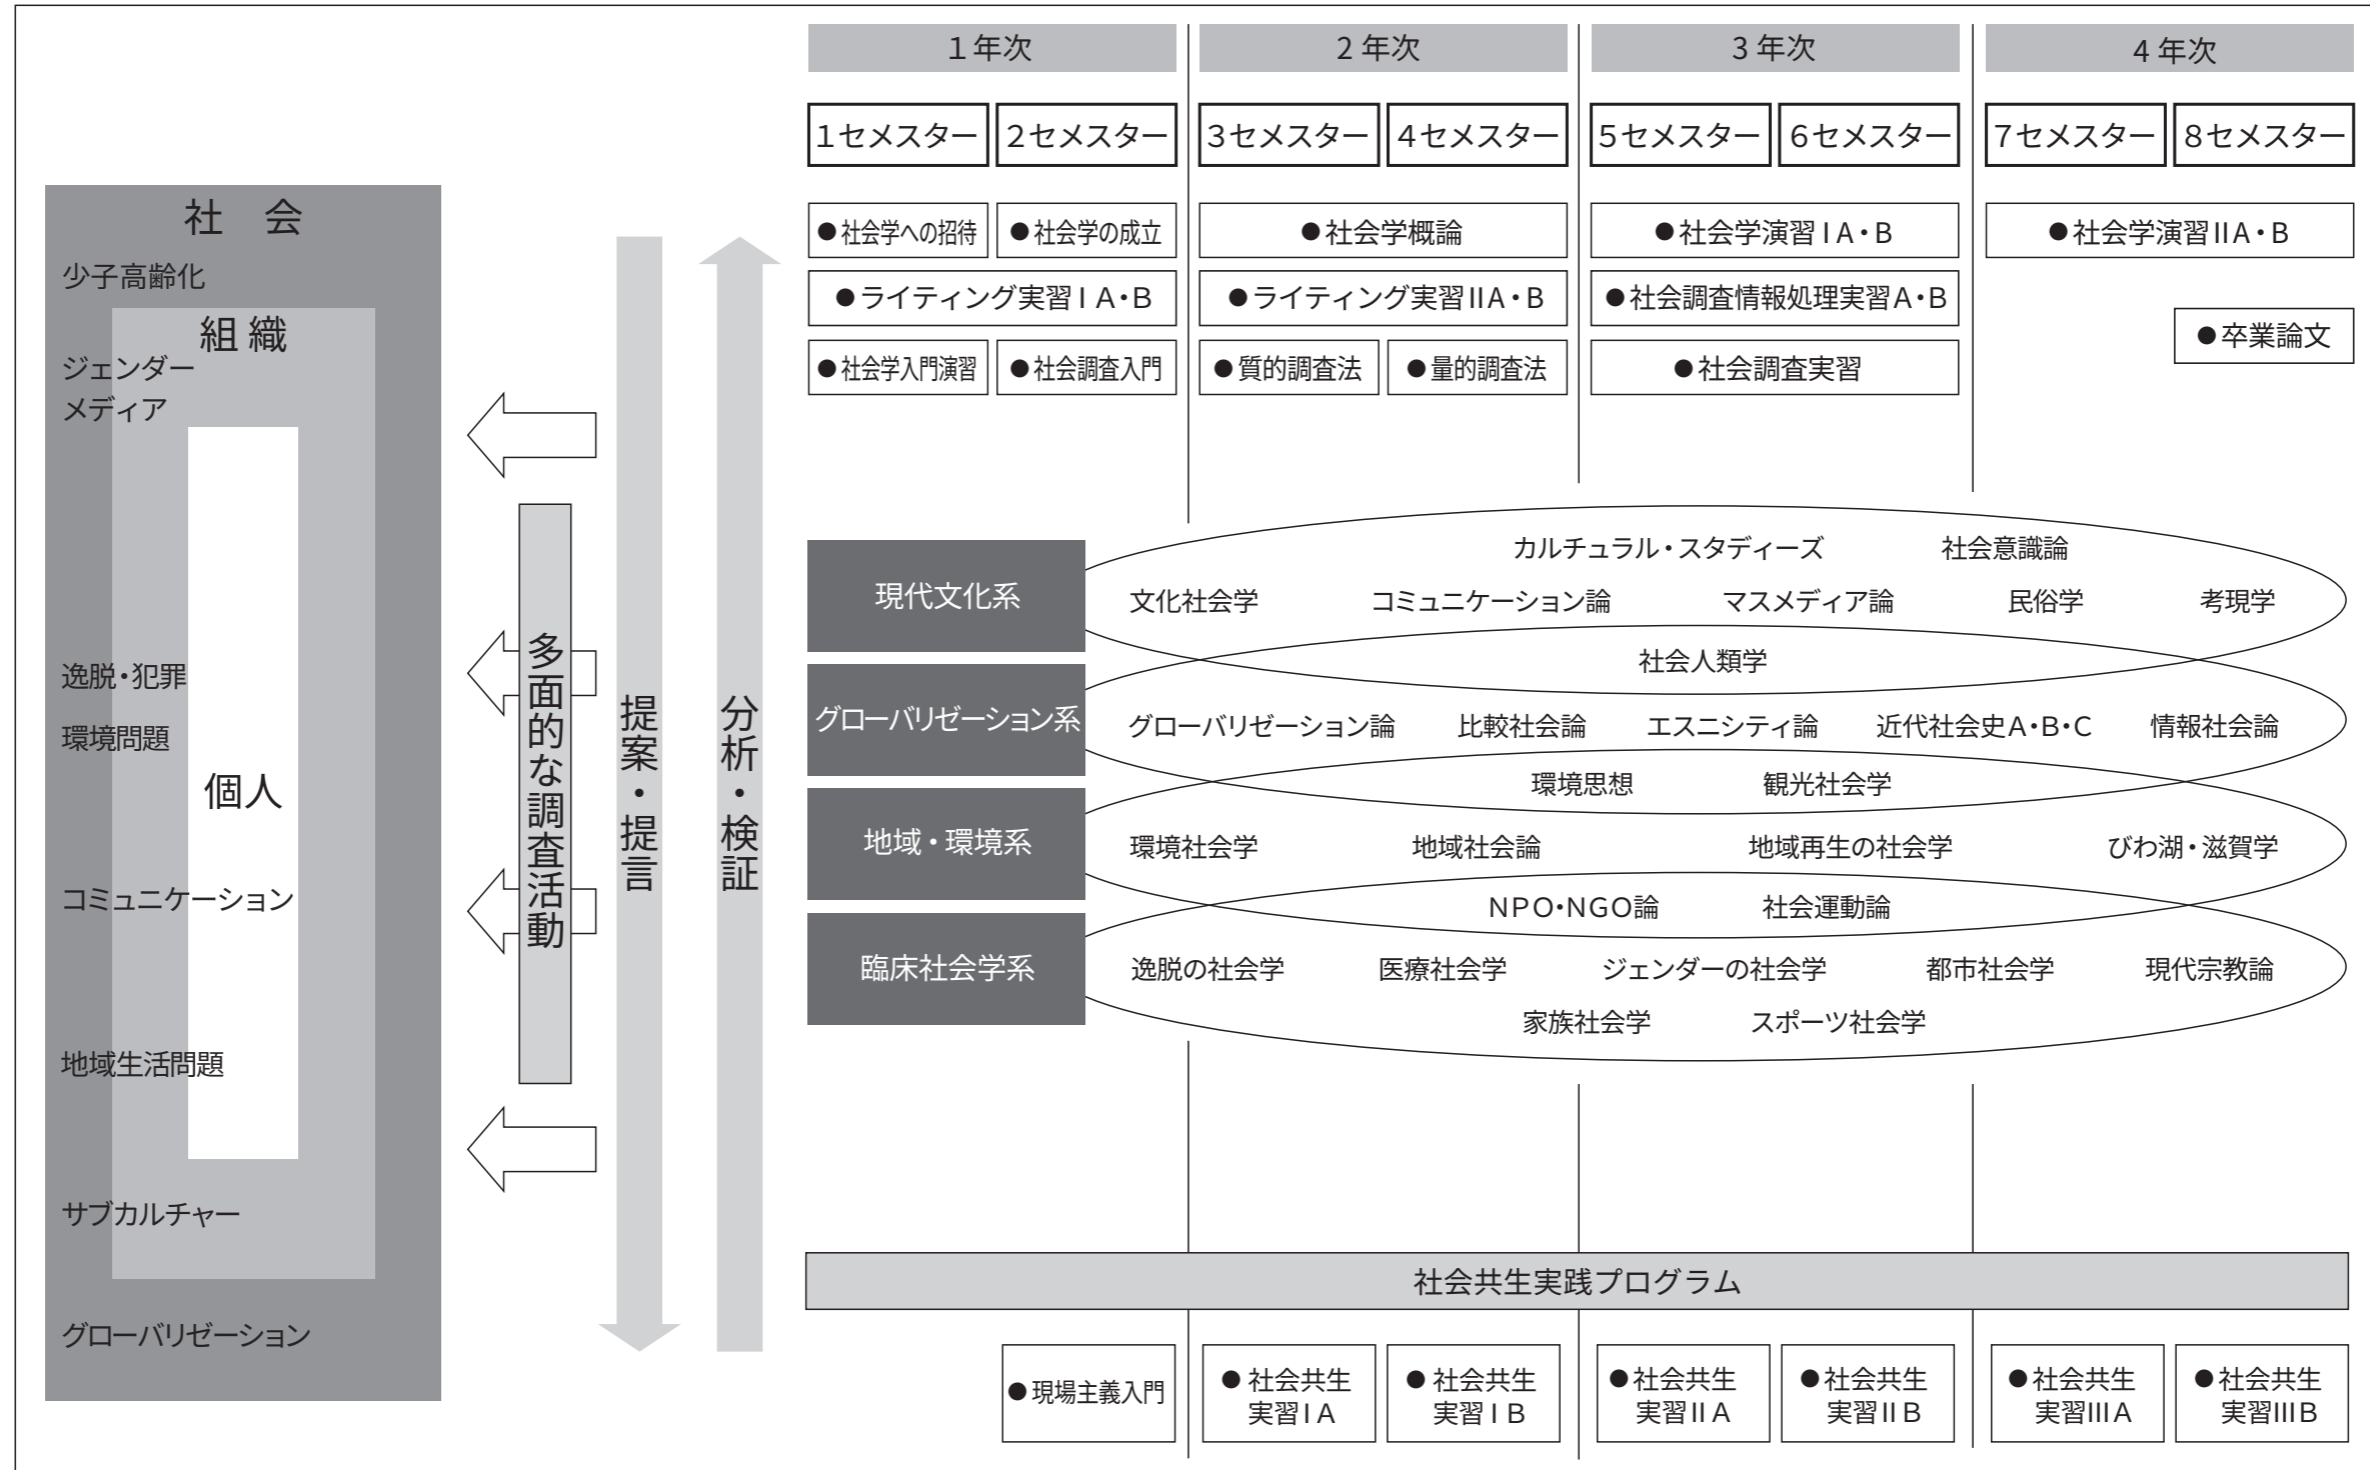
社 会
少子高齢化
組 織
ジェンダー
メディア
逸脱・犯罪
環境問題
個人
コミュニケーション
地域生活問題
サブカルチャー
グローバリゼーション

多面的な調査活動
提案・提言
分析・検証

1年次
2年次
3年次
4年次

1セメスター
2セメスター
3セメスター
4セメスター
5セメスター
6セメスター
7セメスター
8セメスター

●社会学への招待
●社会学の成立
●社会学概論
●社会学演習ⅠA・B
●社会学演習ⅡA・B
●ライティング実習ⅠA・B
●ライティング実習ⅡA・B
●社会調査情報処理実習A・B
●社会学入門演習
●社会調査入門
●質的調査法
●量的調査法
●社会調査実習
●卒業論文

現代文化系
カルチュラル・スタディーズ
社会意識論
文化社会学
コミュニケーション論
マスメディア論
民俗学
考現学
社会人類学

グローバリゼーション系
グローバリゼーション論
比較社会論
エスニシティ論
近代社会史A・B・C
情報社会論
環境思想
観光社会学

地域・環境系
環境社会学
地域社会論
地域再生の社会学
びわ湖・滋賀学
NPO・NGO論
社会運動論

臨床社会学系
逸脱の社会学
医療社会学
ジェンダーの社会学
都市社会学
現代宗教論
家族社会学
スポーツ社会学

社会共生実践プログラム

●現場主義入門
●社会共生実習ⅠA
●社会共生実習ⅠB
●社会共生実習ⅡA
●社会共生実習ⅡB
●社会共生実習ⅢA
●社会共生実習ⅢB